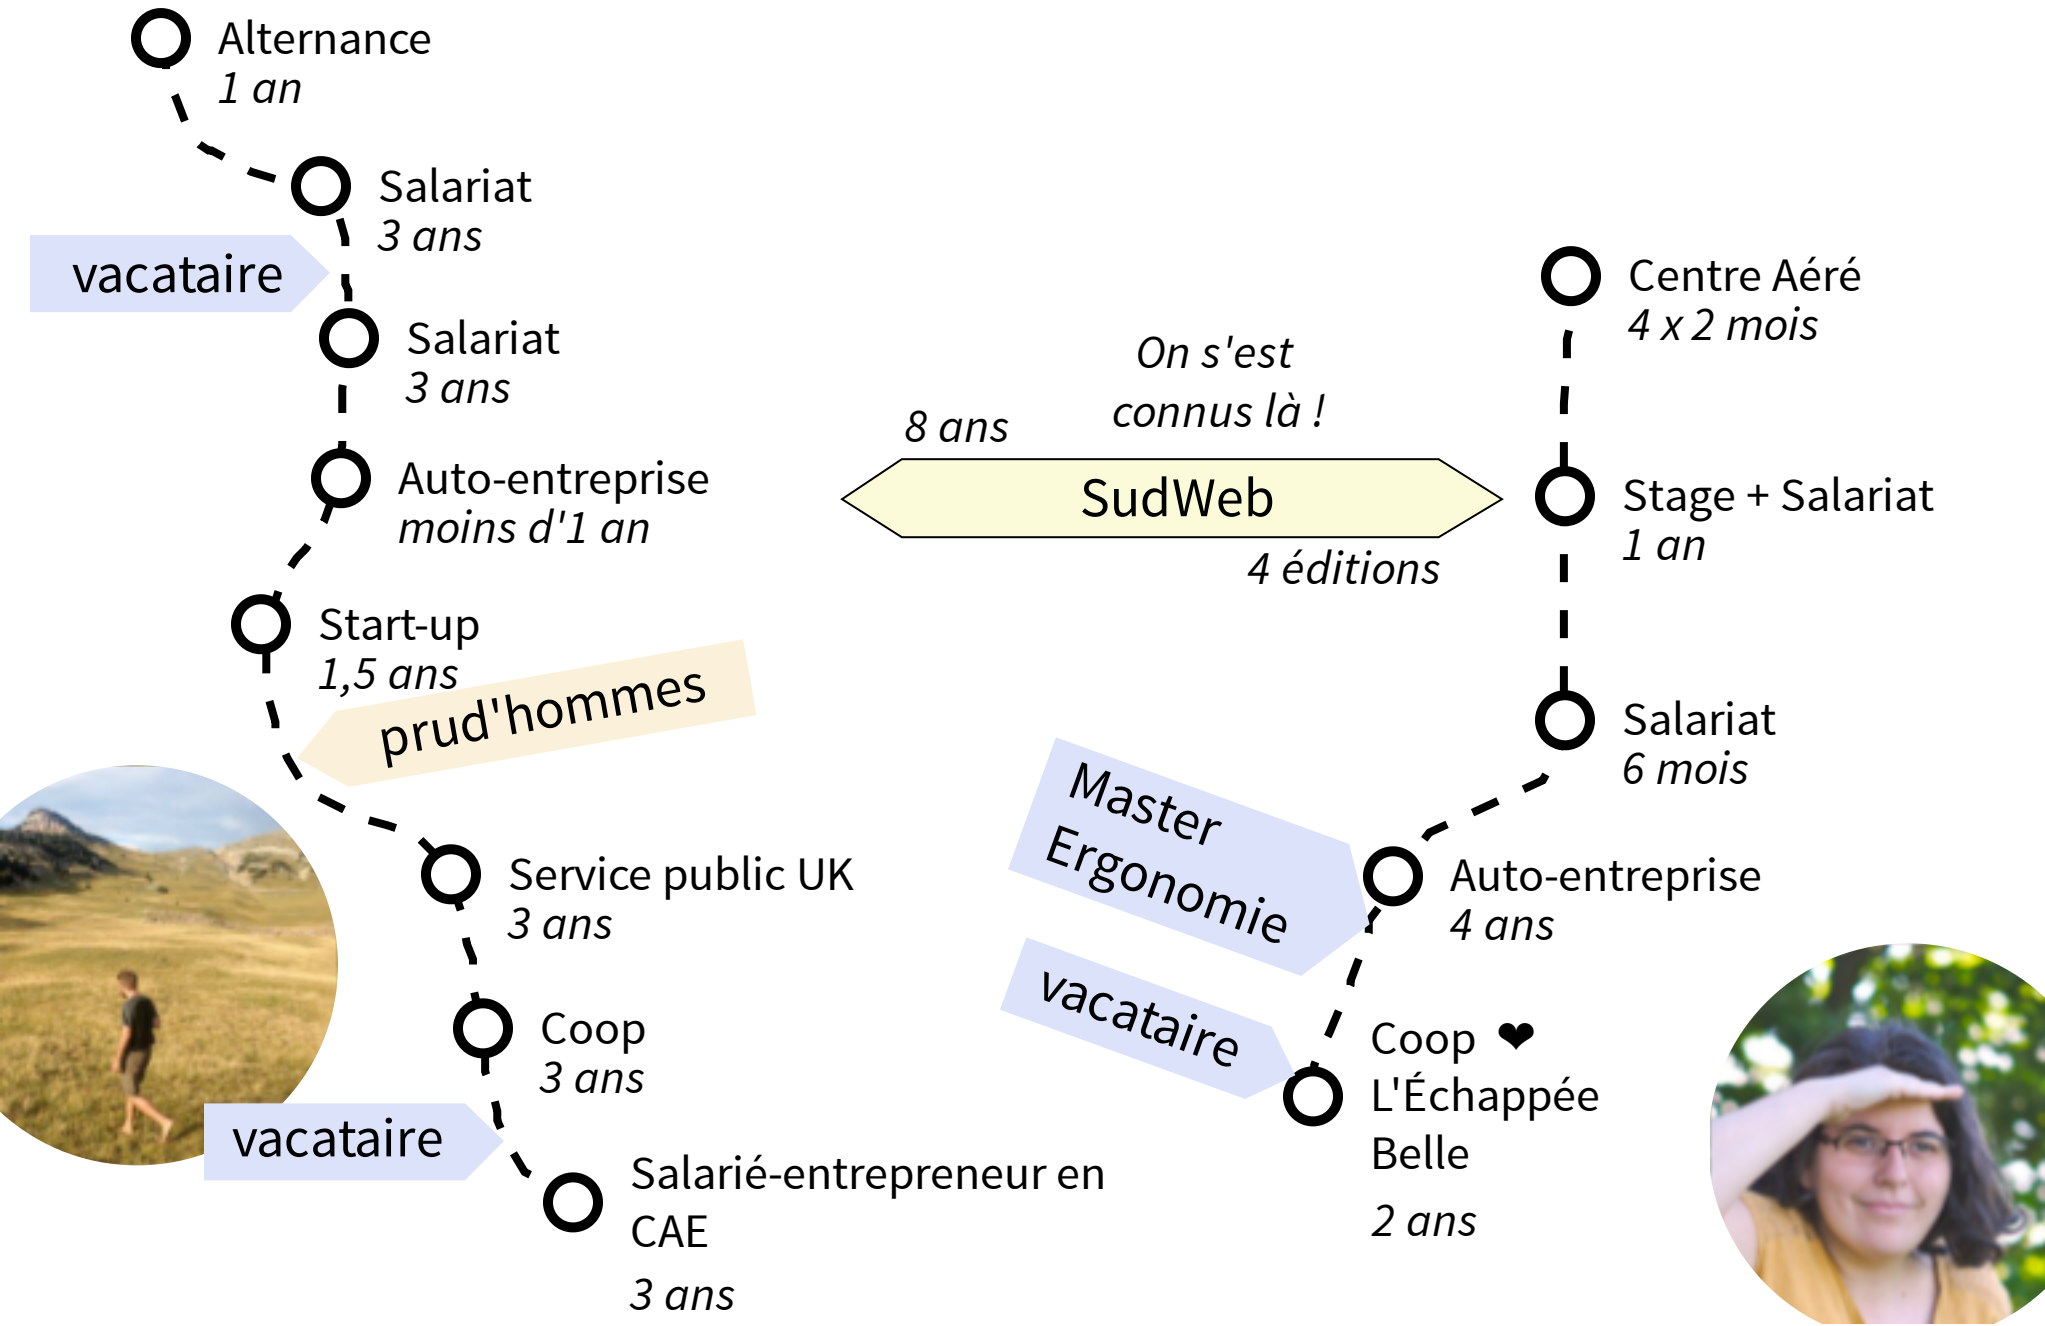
Alternance
1 an

Salariat
3 ans

vacataire

Salariat
3 ans

Auto-entreprise
moins d'1 an

Start-up
1,5 ans

prud'hommes

Service public UK
3 ans

Coop
3 ans

vacataire

Salarié-entrepreneur en CAE
3 ans

On s'est connus là !

8 ans

SudWeb

4 éditions

Centre Aéré
4 x 2 mois

Stage + Salariat
1 an

Salariat
6 mois

Master Ergonomie

Auto-entreprise
4 ans

vacataire

Coop ❤ L'Échappée Belle
2 ans